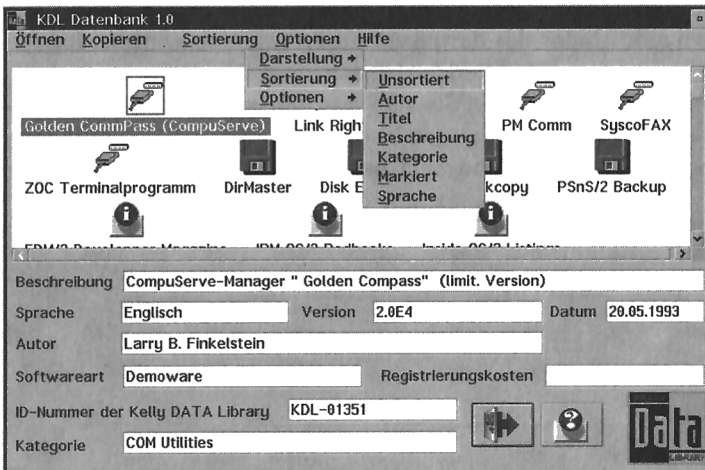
KDL Datenbank 1.0

Öffnen Kopieren Sortierung Optionen Hilfe

Darstellung
Sortierung
Optionen

Unsortiert
Autor
Titel
Beschreibung
Kategorie
Markiert
Sprache

Golden CommPass (CompuServe)
Link Right
PM Comm
SyscoFAX
ZOC Terminalprogramm
DirMaster
Disk E
kcopy
PSnS/2 Backup

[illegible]

Beschreibung CompuServe-Manager " Golden Compass" (limit. Version)
Sprache Englisch
Version 2.0E4
Datum 20.05.1993
Autor Larry B. Finkelstein
Softwareart Demoware
Registrierungskosten
ID-Nummer der Kelly DATA Library KDL-01351
Kategorie COM Utilities

Data